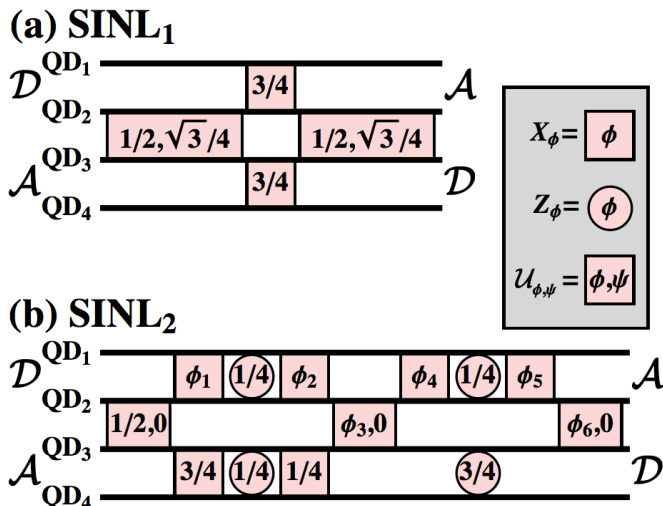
(a) $\mathbf{SINL_1}$

$\mathcal{D}$ $\mathbf{QD_1}$

3/4

$\mathcal{A}$

$\mathbf{QD_2}$

$1/2, \sqrt{3}/4$

$1/2, \sqrt{3}/4$

$\mathcal{A}$ $\mathbf{QD_3}$

3/4

$\mathcal{D}$

$\mathbf{QD_4}$

$X_\phi =$ $\phi$

$Z_\phi =$ $\phi$

$\mathcal{U}_{\phi,\psi} =$ $\phi,\psi$

(b) $\mathbf{SINL_2}$

$\mathcal{D}$ $\mathbf{QD_1}$

$\phi_1$ 1/4 $\phi_2$ $\phi_4$ 1/4 $\phi_5$

$\mathcal{A}$

$\mathbf{QD_2}$

1/2,0 $\phi_3$,0 $\phi_6$,0

$\mathcal{A}$ $\mathbf{QD_3}$

3/4 1/4 1/4 3/4

$\mathcal{D}$

$\mathbf{QD_4}$